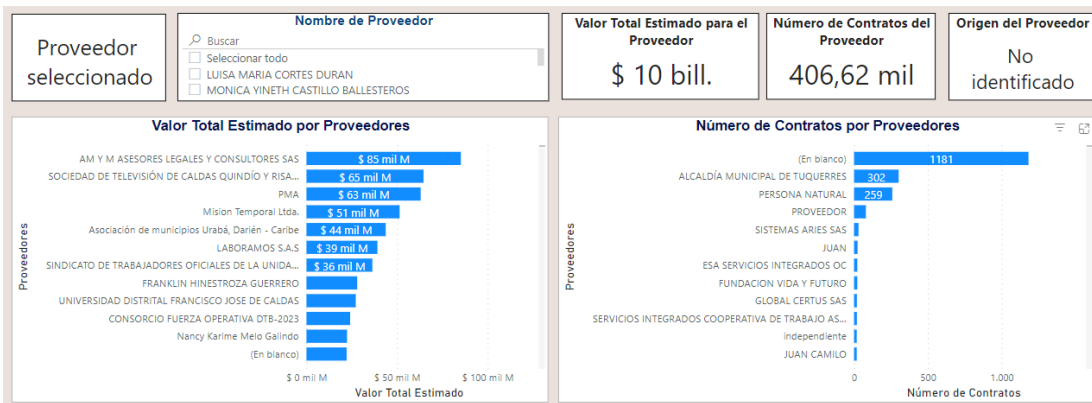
Proveedor seleccionado

Nombre de Proveedor
Buscar
Seleccionar todo
LUISA MARIA CORTES DURAN
MONICA YINETH CASTILLO BALLESTEROS

Valor Total Estimado para el Proveedor
$ 10 bill.

Número de Contratos del Proveedor
406,62 mil

Origen del Proveedor
No identificado

Valor Total Estimado por Proveedores

Proveedores
AM Y M ASESORES LEGALES Y CONSULTORES SAS $ 85 mil M
SOCIEDAD DE TELEVISIÓN DE CALDAS QUINDÍO Y RISA... $ 65 mil M
PMA $ 63 mil M
Mision Temporal Ltda. $ 51 mil M
Asociación de municipios Urabá, Darién - Caribe $ 44 mil M
LABORAMOS S.A.S $ 39 mil M
SINDICATO DE TRABAJADORES OFICIALES DE LA UNIDA... $ 36 mil M
FRANKLIN HINESTROZA GUERRERO
UNIVERSIDAD DISTRITAL FRANCISCO JOSE DE CALDAS
CONSORCIO FUERZA OPERATIVA DTB-2023
Nancy Karime Melo Galindo
(En blanco)
$ 0 mil M $ 50 mil M $ 100 mil M
Valor Total Estimado

Número de Contratos por Proveedores

Proveedores
(En blanco) 1181
ALCALDÍA MUNICIPAL DE TUQUERRES 302
PERSONA NATURAL 259
PROVEEDOR
SISTEMAS ARIES SAS
JUAN
ESA SERVICIOS INTEGRADOS OC
FUNDACION VIDA Y FUTURO
GLOBAL CERTUS SAS
SERVICIOS INTEGRADOS COOPERATIVA DE TRABAJO AS...
independiente
JUAN CAMILO
0 500 1.000
Número de Contratos